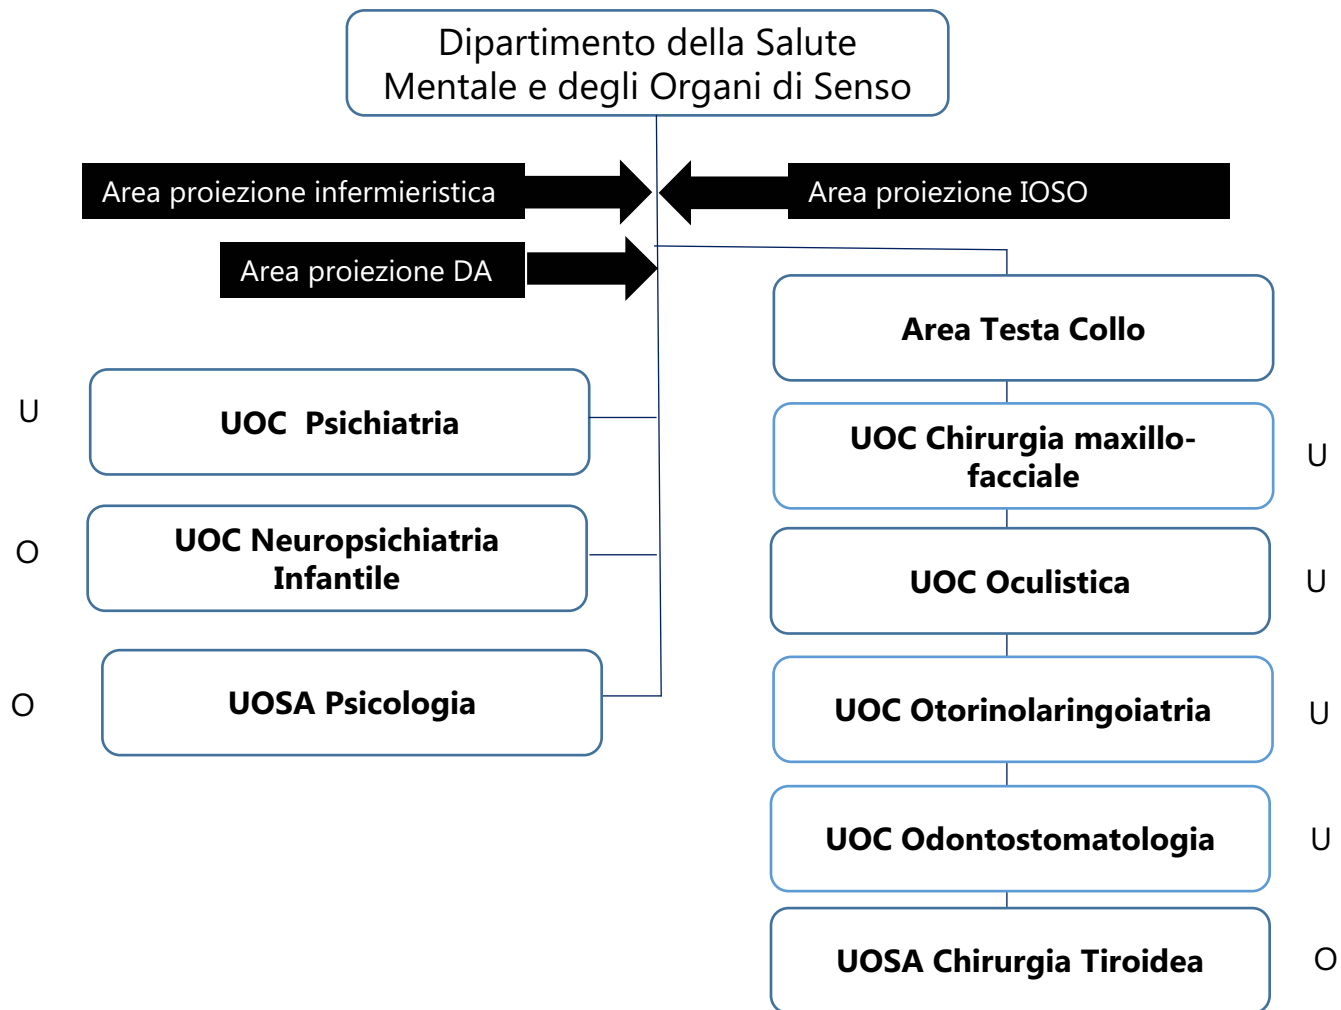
Dipartimento della Salute Mentale e degli Organi di Senso

Area proiezione infermieristica

Area proiezione IOSO

Area proiezione DA

Area Testa Collo

U

UOC Psichiatria

UOC Chirurgia maxillo-facciale

U

O

UOC Neuropsichiatria Infantile

UOC Oculistica

U

O

UOSA Psicologia

UOC Otorinolaringoiatria

U

UOC Odontostomatologia

U

UOSA Chirurgia Tiroidea

O